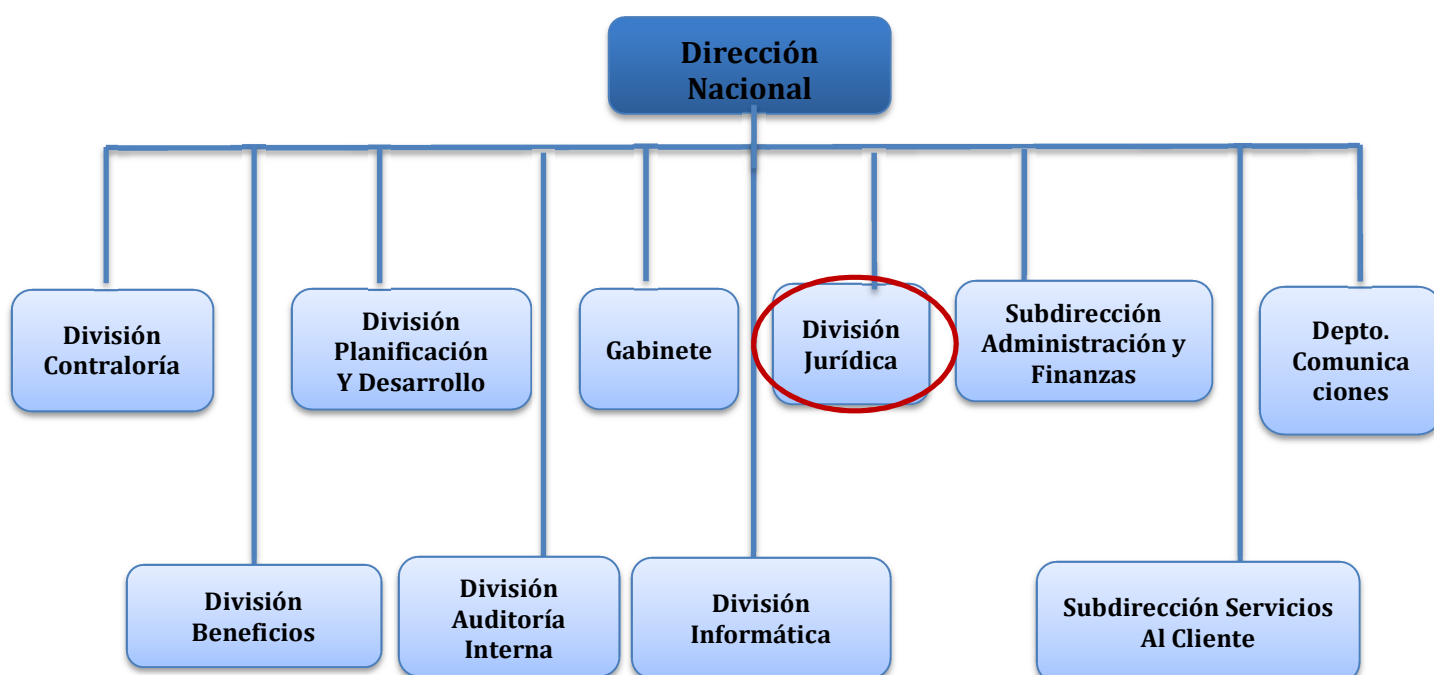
Dirección Nacional

División Contraloría

División Planificación Y Desarrollo

Gabinete

División Jurídica

Subdirección Administración y Finanzas

Depto. Comunicaciones

División Beneficios

División Auditoría Interna

División Informática

Subdirección Servicios Al Cliente